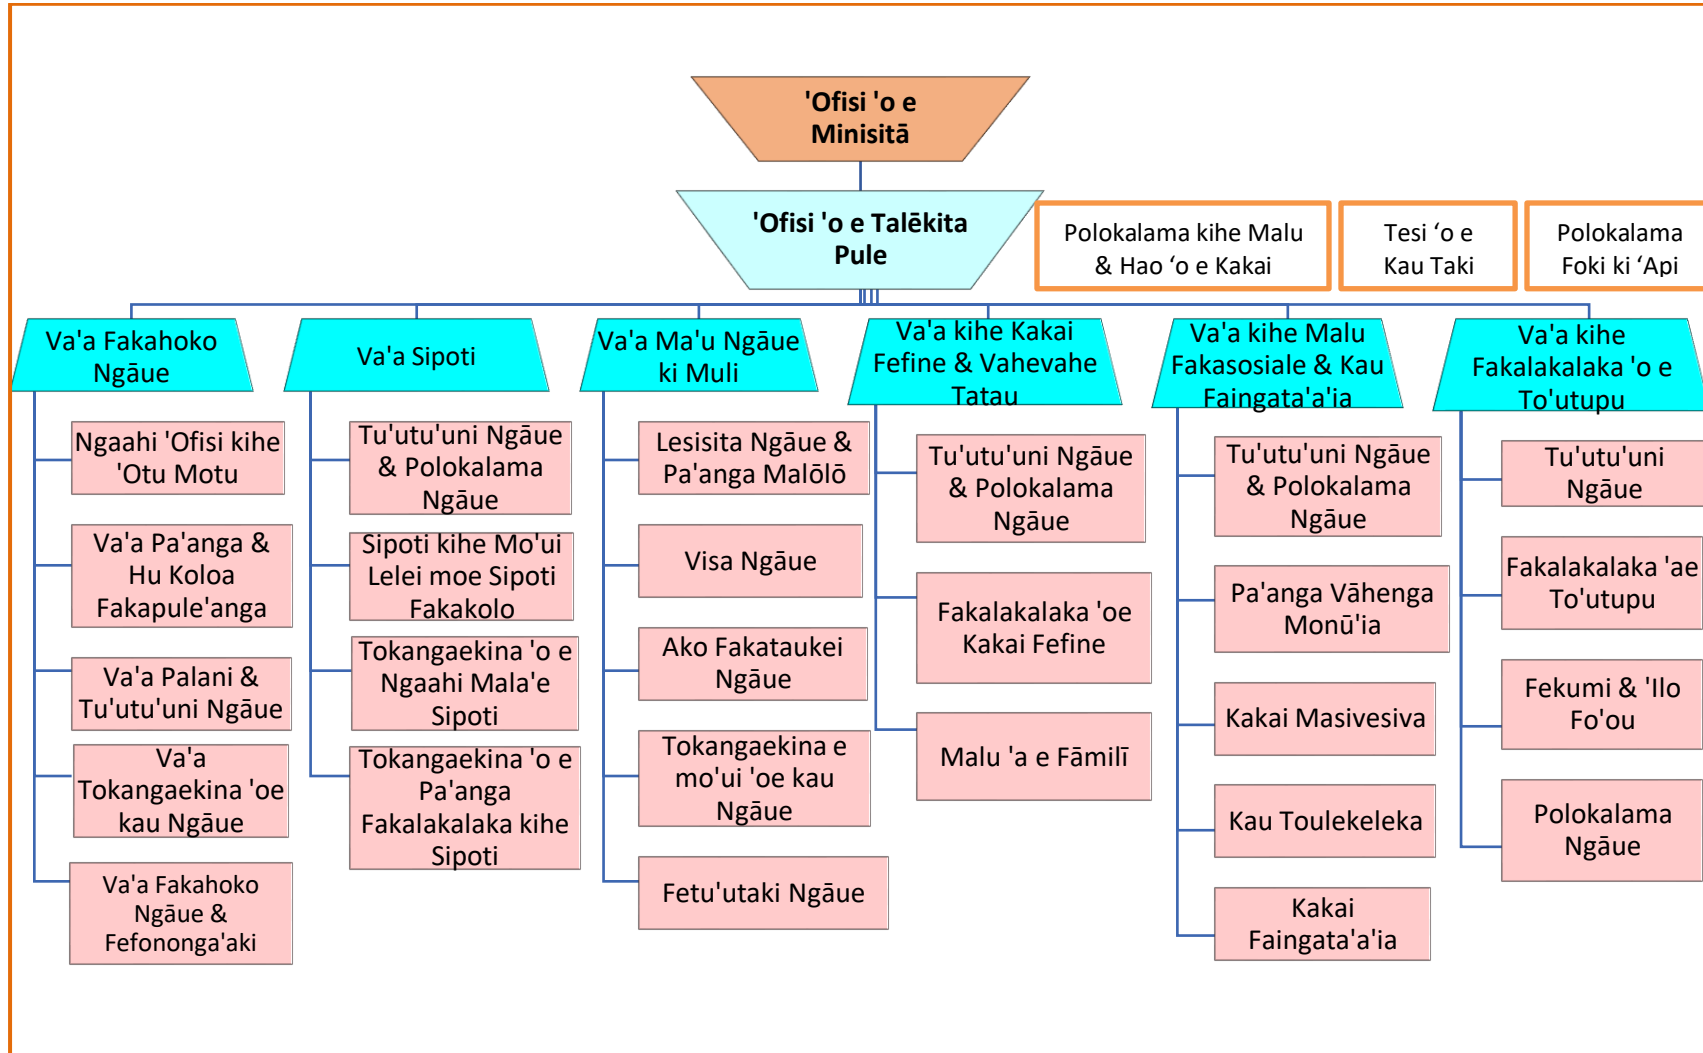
'Ofisi 'o e Minisitā

'Ofisi 'o e Talēkita Pule

Polokalama kihe Malu & Hao ‘o e Kakai

Tesi ‘o e Kau Taki

Polokalama Foki ki ‘Api

Va'a Fakahoko Ngāue

Ngaahi 'Ofisi kihe 'Otu Motu

Va'a Pa'anga & Hu Koloa Fakapule'anga

Va'a Palani & Tu'utu'uni Ngāue

Va'a Tokangaekina 'oe kau Ngāue

Va'a Fakahoko Ngāue & Fefononga'aki

Va'a Sipoti

Tu'utu'uni Ngāue & Polokalama Ngāue

Sipoti kihe Mo'ui Lelei moe Sipoti Fakakolo

Tokangaekina 'o e Ngaahi Mala'e Sipoti

Tokangaekina 'o e Pa'anga Fakalakalaka kihe Sipoti

Va'a Ma'u Ngāue ki Muli

Lesisita Ngāue & Pa'anga Malōlō

Visa Ngāue

Ako Fakataukei Ngāue

Tokangaekina e mo'ui 'oe kau Ngāue

Fetu'utaki Ngāue

Va'a kihe Kakai Fefine & Vahevahe Tatau

Tu'utu'uni Ngāue & Polokalama Ngāue

Fakalakalaka 'oe Kakai Fefine

Malu 'a e Fāmilī

Va'a kihe Malu Fakasosiale & Kau Faingata'a'ia

Tu'utu'uni Ngāue & Polokalama Ngāue

Pa'anga Vāhenga Monū'ia

Kakai Masivesiva

Kau Toulekeleka

Kakai Faingata'a'ia

Va'a kihe Fakalakalaka 'o e To'utupu

Tu'utu'uni Ngāue

Fakalakalaka 'ae To'utupu

Fekumi & 'Ilo Fo'ou

Polokalama Ngāue